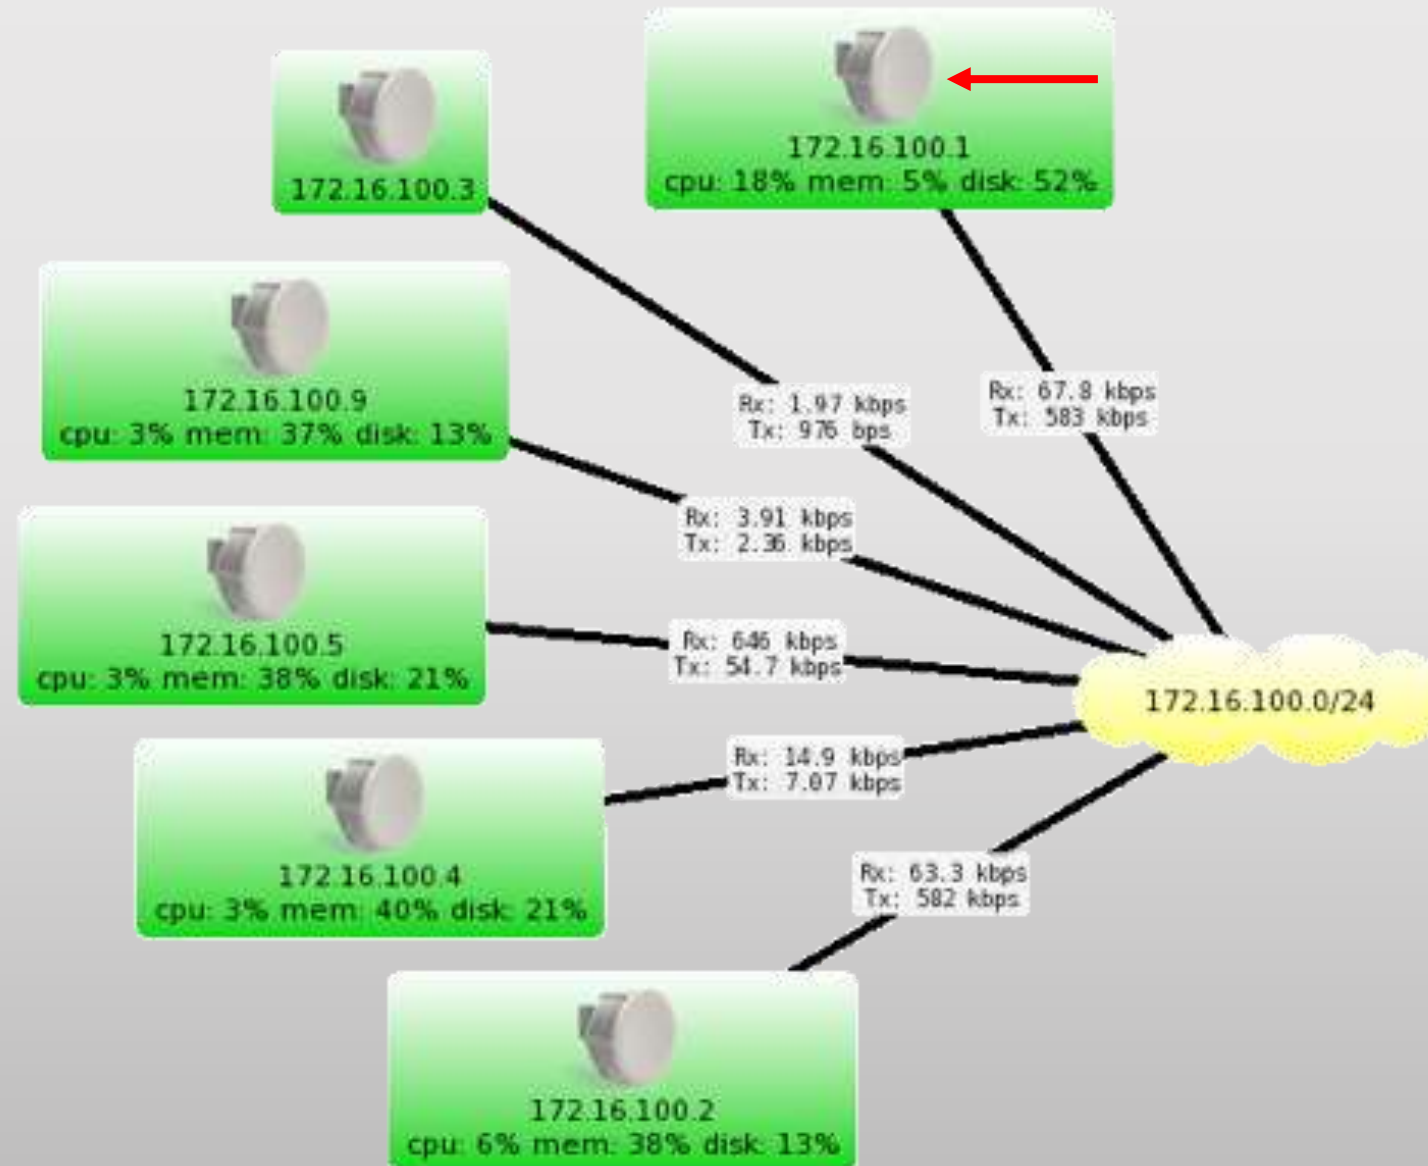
172.16.100.3

172.16.100.1
cpu: 18% mem: 5% disk: 52%

172.16.100.9
cpu: 3% mem: 37% disk: 13%

Rx: 1.97 kbps
Tx: 976 bps

Rx: 67.8 kbps
Tx: 583 kbps

Rx: 3.91 kbps
Tx: 2.36 kbps

172.16.100.5
cpu: 3% mem: 38% disk: 21%

Rx: 646 kbps
Tx: 54.7 kbps

172.16.100.0/24

Rx: 14.9 kbps
Tx: 7.07 kbps

172.16.100.4
cpu: 3% mem: 40% disk: 21%

Rx: 63.3 kbps
Tx: 582 kbps

172.16.100.2
cpu: 6% mem: 38% disk: 13%